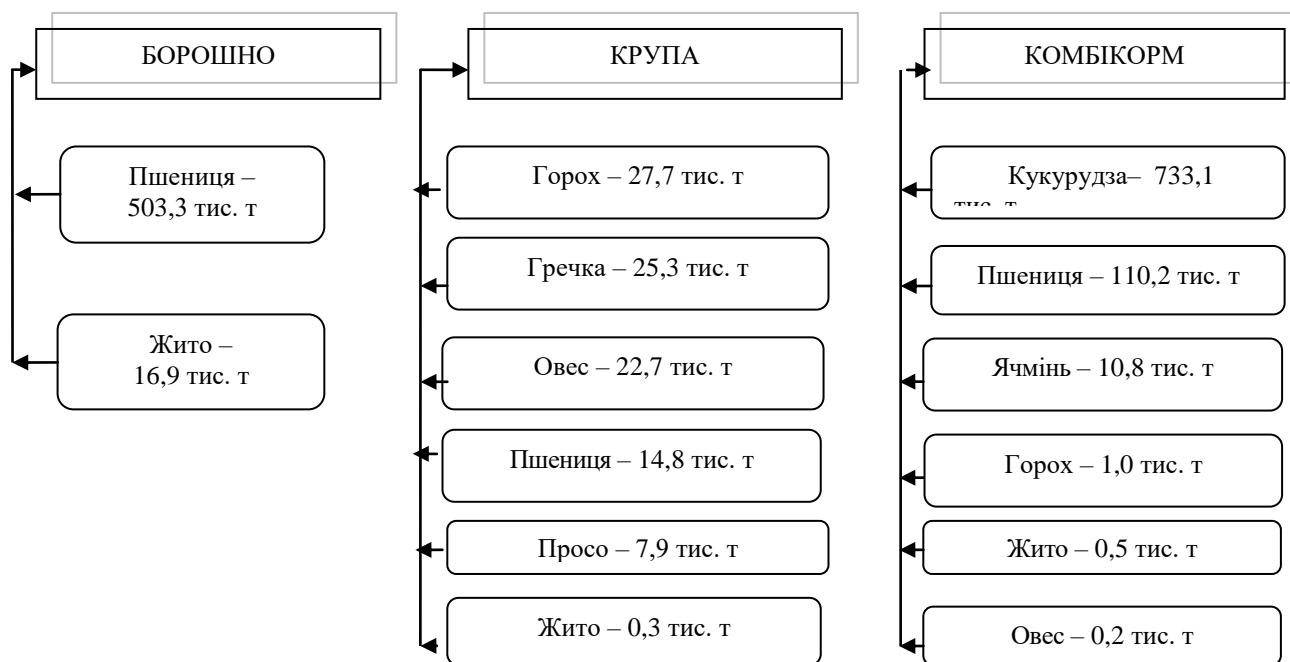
БОРОШНО

Пшениця – 503,3 тис. т

Жито – 16,9 тис. т

КРУПА

Горох – 27,7 тис. т

Гречка – 25,3 тис. т

Овес – 22,7 тис. т

Пшениця – 14,8 тис. т

Просо – 7,9 тис. т

Жито – 0,3 тис. т

КОМБІКОРМ

Кукурудза– 733,1 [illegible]

Пшениця – 110,2 тис. т

Ячмінь – 10,8 тис. т

Горох – 1,0 тис. т

Жито – 0,5 тис. т

Овес – 0,2 тис. т